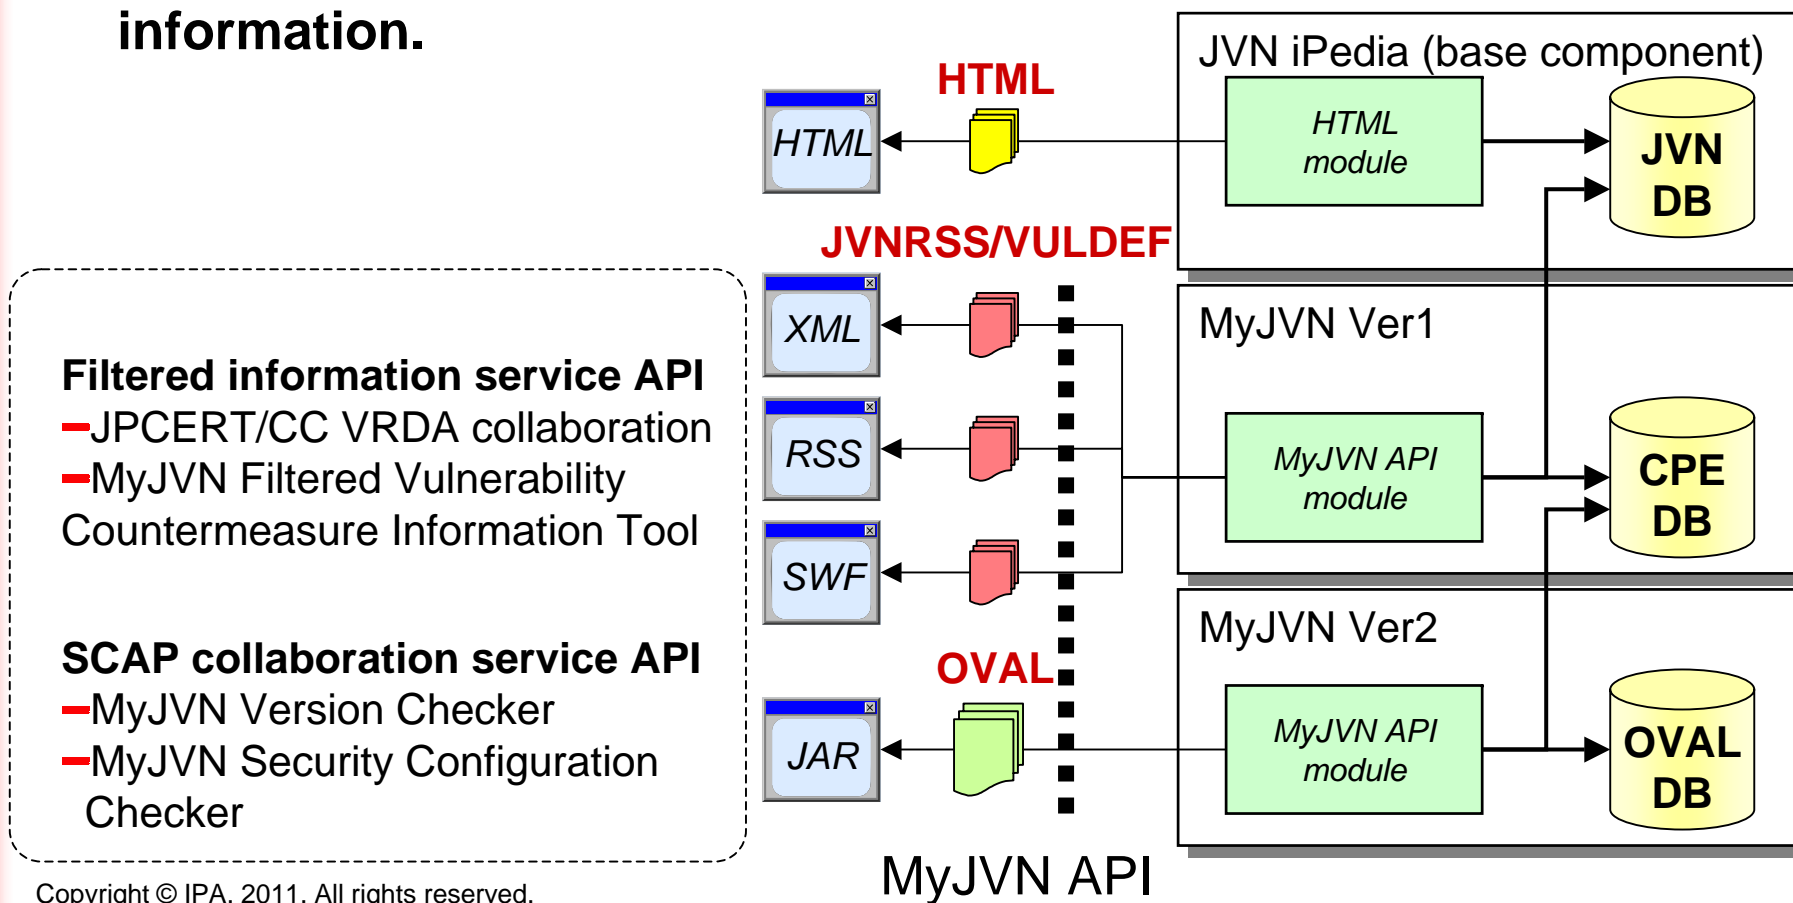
information.

Filtered information service API
–JPCERT/CC VRDA collaboration
–MyJVN Filtered Vulnerability Countermeasure Information Tool

SCAP collaboration service API
–MyJVN Version Checker
–MyJVN Security Configuration Checker

HTML

HTML

JVNRSS/VULDEF

XML

RSS

SWF

OVAL

JAR

MyJVN API

JVN iPedia (base component)

HTML module

JVN DB

MyJVN Ver1

MyJVN API module

CPE DB

MyJVN Ver2

MyJVN API module

OVAL DB

Copyright © IPA, 2011. All rights reserved.